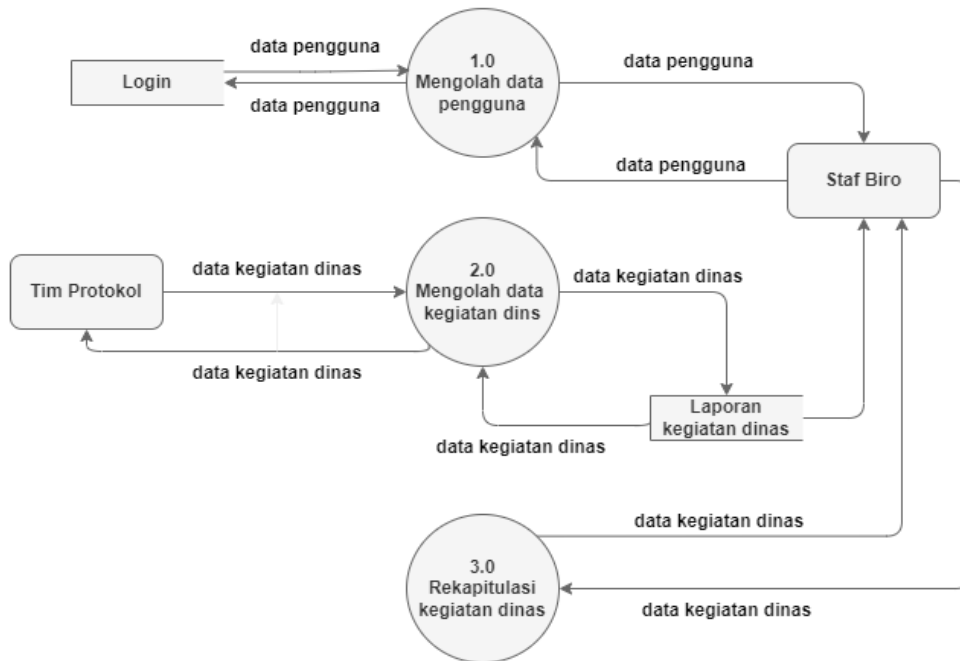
data pengguna

Login

data pengguna

1.0
Mengolah data pengguna

data pengguna

data pengguna

Staf Biro

Tim Protokol

data kegiatan dinas

2.0
Mengolah data kegiatan dins

data kegiatan dinas

data kegiatan dinas

Laporan kegiatan dinas

data kegiatan dinas

data kegiatan dinas

3.0
Rekapitulasi kegiatan dinas

data kegiatan dinas